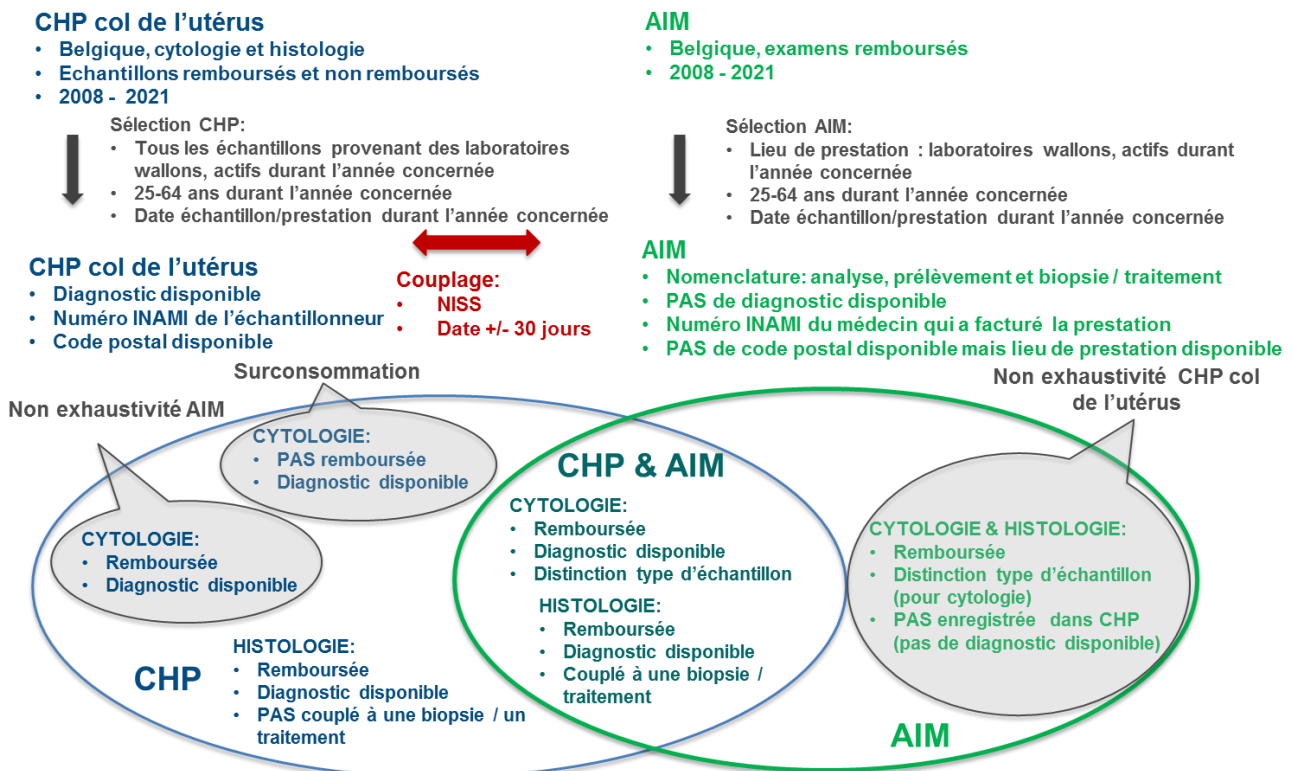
CHP col de l'utérus
• Belgique, cytologie et histologie
• Echantillons remboursés et non remboursés
• 2008 - 2021

Sélection CHP:
• Tous les échantillons provenant des laboratoires wallons, actifs durant l'année concernée
• 25-64 ans durant l'année concernée
• Date échantillon/prestation durant l'année concernée

CHP col de l'utérus
• Diagnostic disponible
• Numéro INAMI de l'échantillonneur
• Code postal disponible

AIM
• Belgique, examens remboursés
• 2008 - 2021

Sélection AIM:
• Lieu de prestation : laboratoires wallons, actifs durant l'année concernée
• 25-64 ans durant l'année concernée
• Date échantillon/prestation durant l'année concernée

AIM
• Nomenclature: analyse, prélèvement et biopsie / traitement
• PAS de diagnostic disponible
• Numéro INAMI du médecin qui a facturé la prestation
• PAS de code postal disponible mais lieu de prestation disponible

Couplage:
• NISS
• Date +/- 30 jours

Surconsommation

Non exhaustivité AIM

Non exhaustivité CHP col de l'utérus

CYTOLOGIE:
• PAS remboursée
• Diagnostic disponible

CYTOLOGIE:
• Remboursée
• Diagnostic disponible

HISTOLOGIE:
• Remboursée
• Diagnostic disponible
• PAS couplé à une biopsie / un traitement

CHP

CHP & AIM
CYTOLOGIE:
• Remboursée
• Diagnostic disponible
• Distinction type d'échantillon
HISTOLOGIE:
• Remboursée
• Diagnostic disponible
• Couplé à une biopsie / traitement

CYTOLOGIE & HISTOLOGIE:
• Remboursée
• Distinction type d'échantillon (pour cytologie)
• PAS enregistrée dans CHP (pas de diagnostic disponible)

AIM